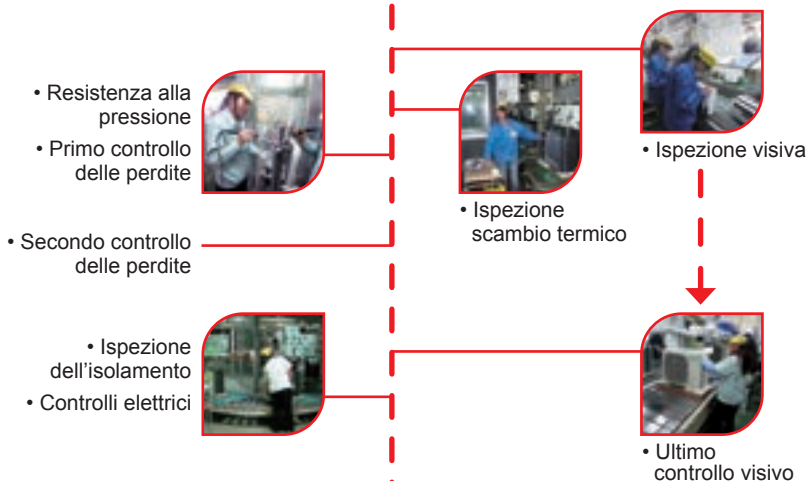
• Resistenza alla pressione

• Primo controllo delle perdite

• Secondo controllo delle perdite

• Ispezione dell’isolamento

• Controlli elettrici

• Ispezione scambio termico

• Ispezione visiva

• Ultimo controllo visivo